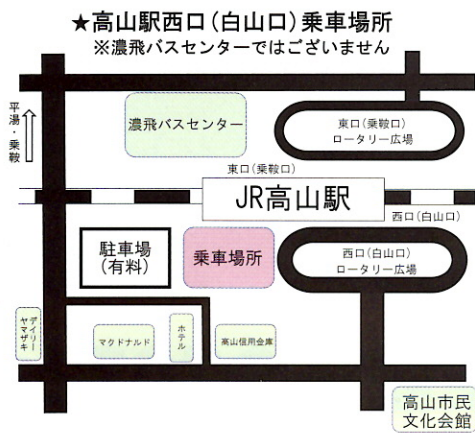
★高山駅西口（白山口）乗車場所
※濃飛バスセンターではございません

平湯・乗鞍

濃飛バスセンター

東口（乗鞍口）
ロータリー広場

東口（乗鞍口）

JR高山駅

西口（白山口）

駐車場
（有料）

乗車場所

西口（白山口）
ロータリー広場

デイリーヤマザキ

マクドナルド

ホテル

高山信用金庫

高山市民
文化会館